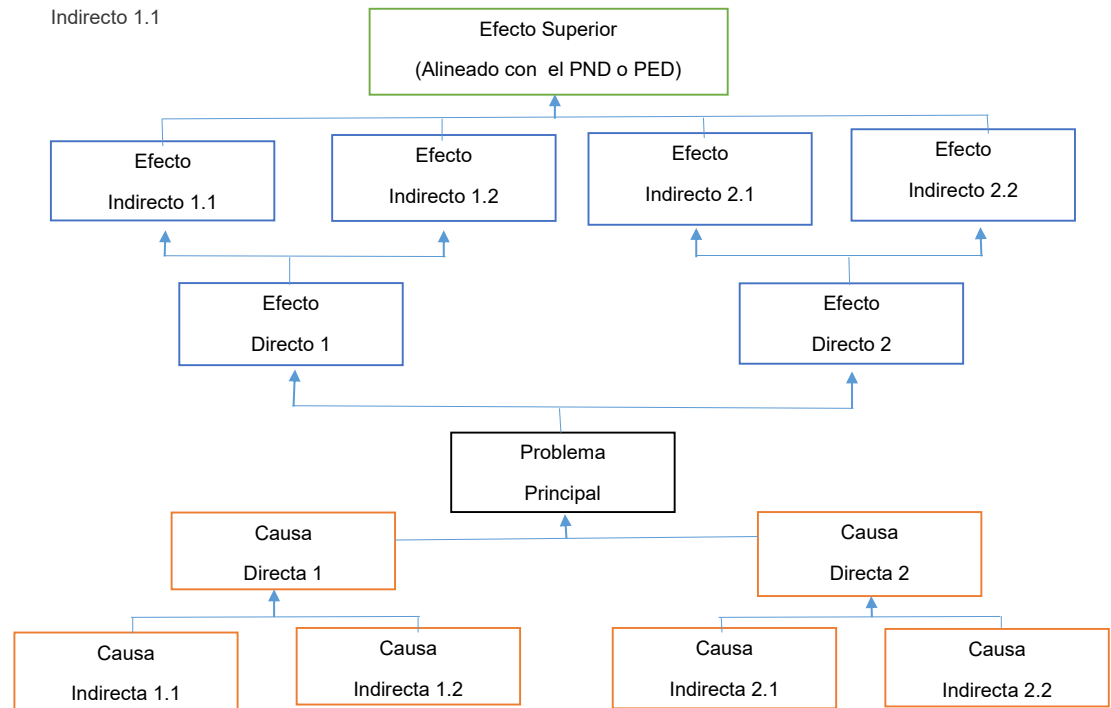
Indirecto 1.1

Efecto Superior
(Alineado con el PND o PED)

Efecto
Indirecto 1.1

Efecto
Indirecto 1.2

Efecto
Indirecto 2.1

Efecto
Indirecto 2.2

Efecto
Directo 1

Efecto
Directo 2

Problema
Principal

Causa
Directa 1

Causa
Directa 2

Causa
Indirecta 1.1

Causa
Indirecta 1.2

Causa
Indirecta 2.1

Causa
Indirecta 2.2